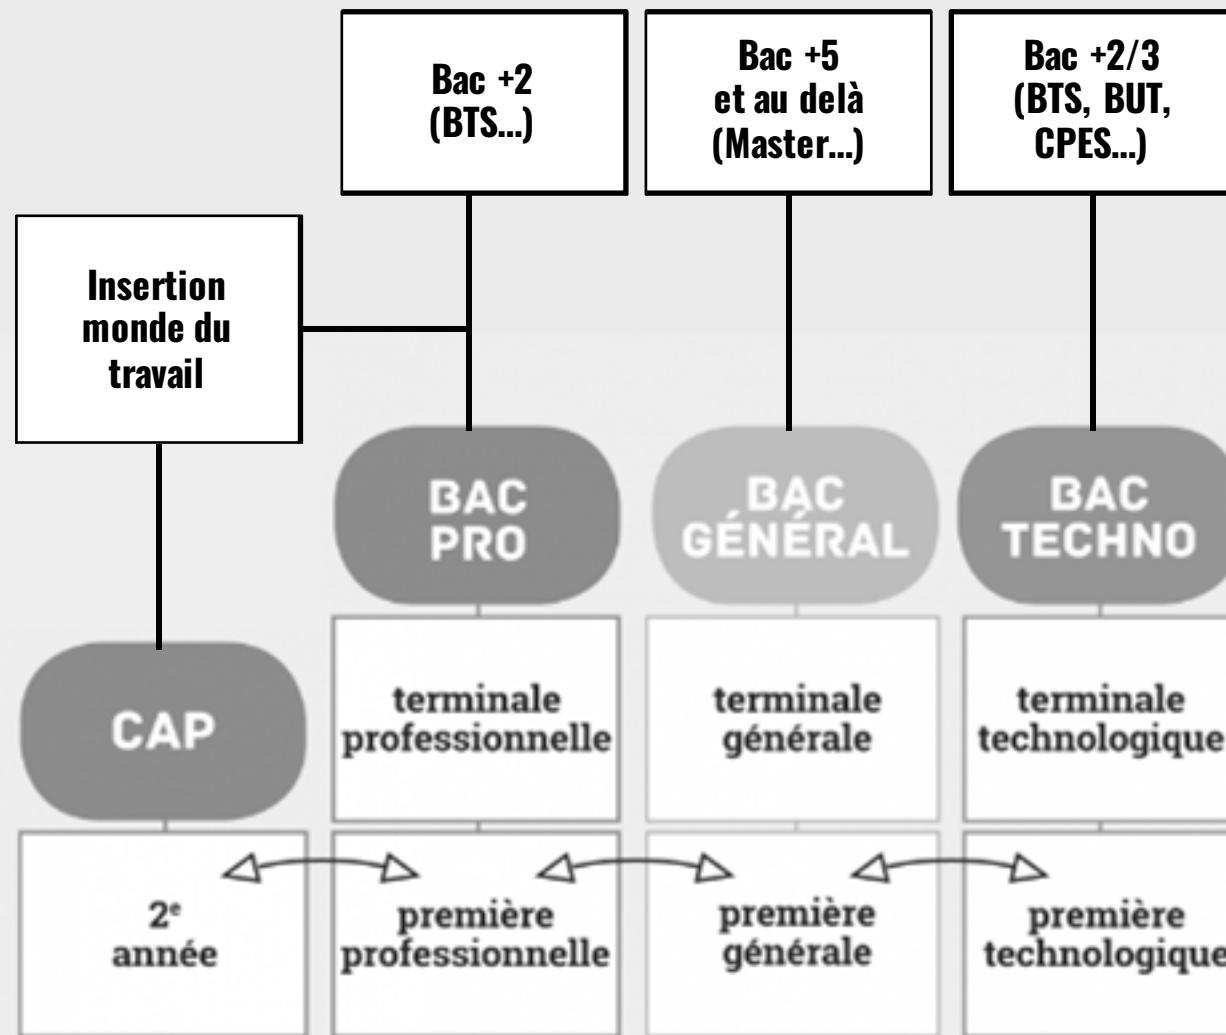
Bac +2
(BTS...)

Bac +5
et au delà
(Master...)

Bac +2/3
(BTS, BUT,
CPES...)

Insertion
monde du
travail

BAC
PRO

BAC
GÉNÉRAL

BAC
TECHNO

CAP

terminale
professionnelle

terminale
générale

terminale
technologique

2$^e$
année

première
professionnelle

première
générale

première
technologique